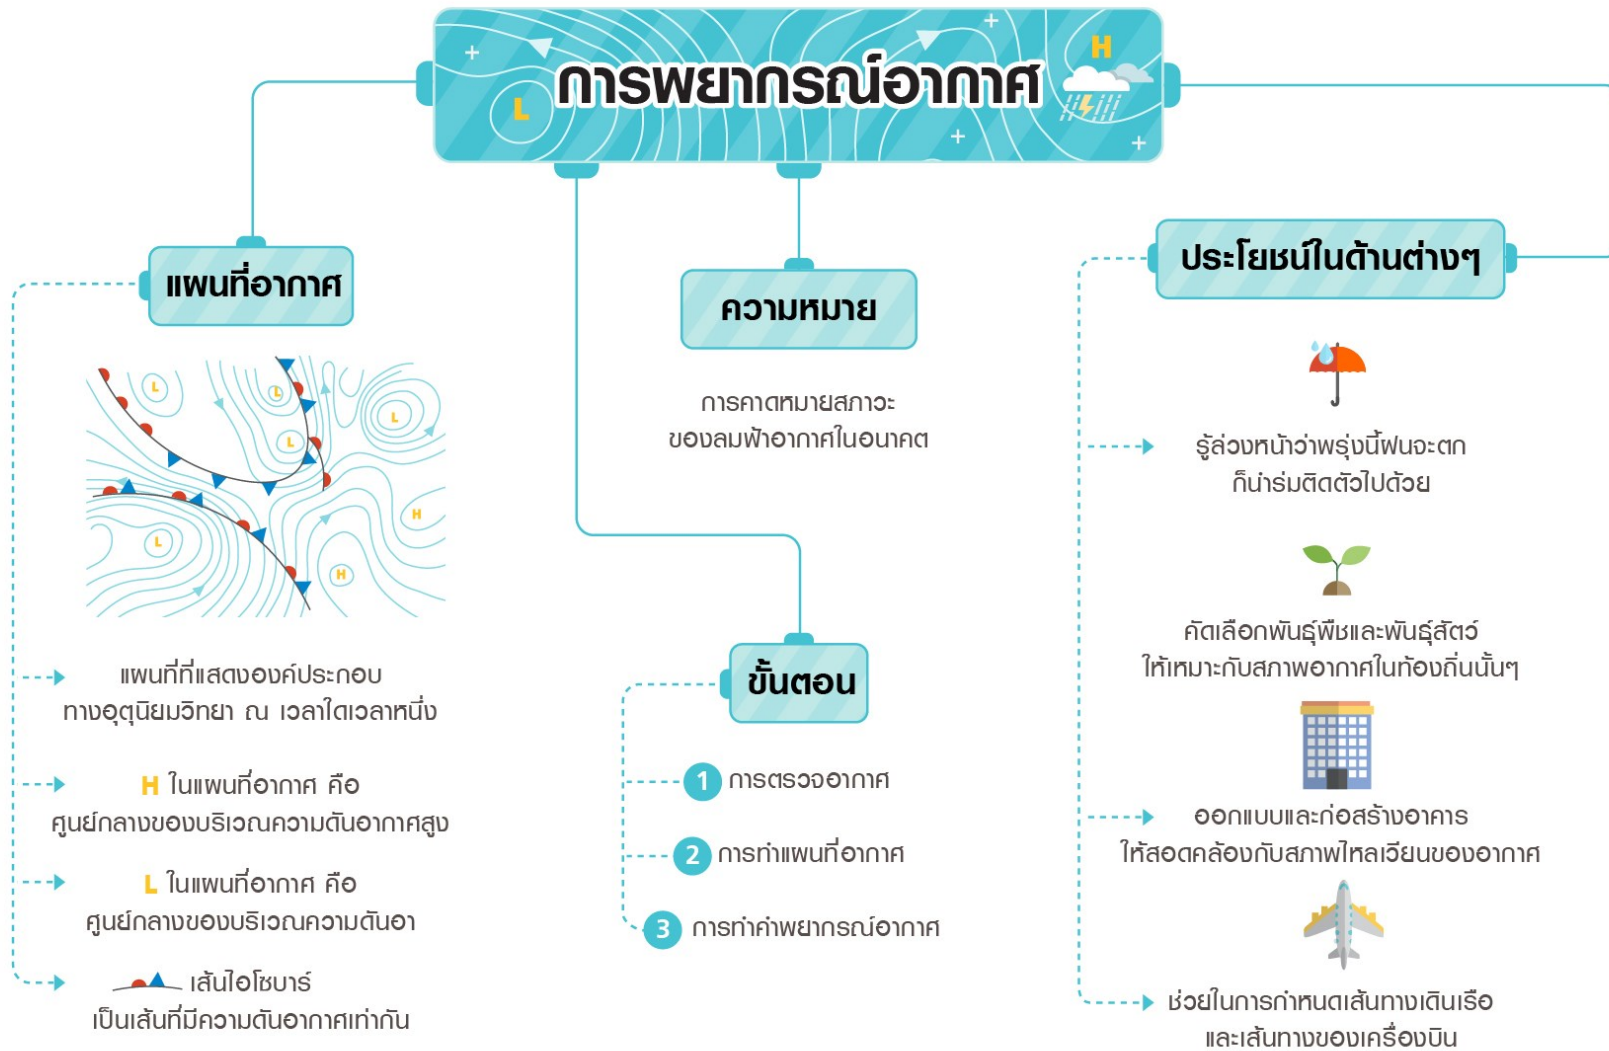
การพยากรณ์อากาศ

H

L

แผนที่อากาศ

L L L L L H H

แผนที่ที่แสดงองค์ประกอบ ทางอุตุนิยมวิทยา ณ เวลาใดเวลาหนึ่ง

H ในแผนที่อากาศ คือ ศูนย์กลางของบริเวณความดันอากาศสูง

L ในแผนที่อากาศ คือ ศูนย์กลางของบริเวณความดันอา

เส้นไอโซบาร์ เป็นเส้นที่มีความดันอากาศเท่ากัน

ความหมาย

การคาดหมายสภาวะ ของลมฟ้าอากาศในอนาคต

ขั้นตอน

1 การตรวจอากาศ

2 การทำแผนที่อากาศ

3 การทำคำพยากรณ์อากาศ

ประโยชน์ในด้านต่างๆ

รู้ล่วงหน้าว่าพรุ่งนี้ฝนจะตก ก็นำร่มติดตัวไปด้วย

คัดเลือกพันธุ์พืชและพันธุ์สัตว์ ให้เหมาะกับสภาพอากาศในท้องถิ่นนั้นๆ

ออกแบบและก่อสร้างอาคาร ให้สอดคล้องกับสภาพไหลเวียนของอากาศ

ช่วยในการกำหนดเส้นทางเดินเรือ และเส้นทางของเครื่องบิน